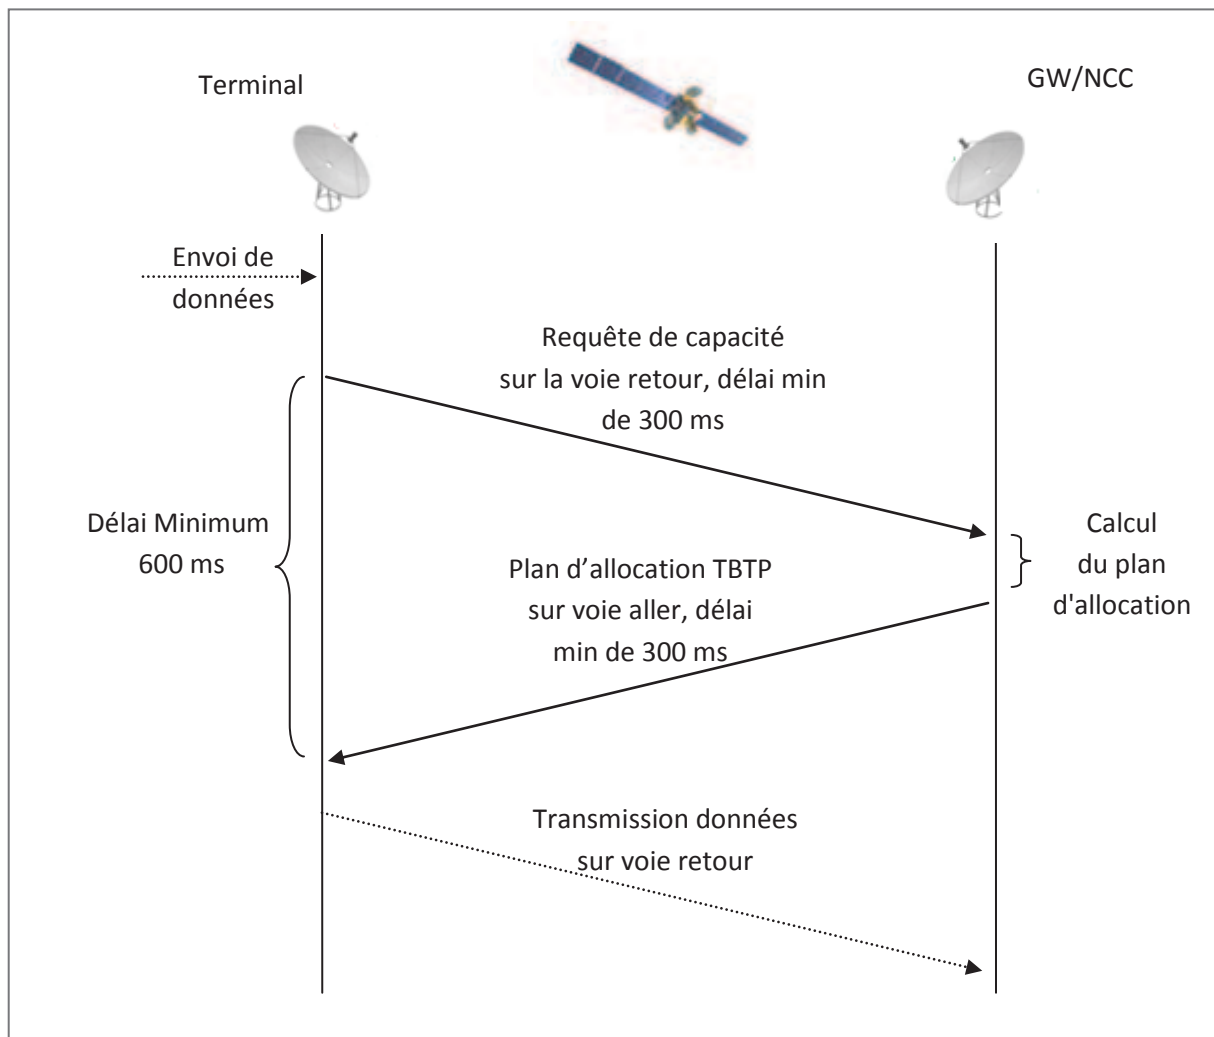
Terminal

GW/NCC

Envoi de données

Requête de capacité sur la voie retour, délai min de 300 ms

Délai Minimum 600 ms

Calcul du plan d'allocation

Plan d’allocation TBTP sur voie aller, délai min de 300 ms

Transmission données sur voie retour